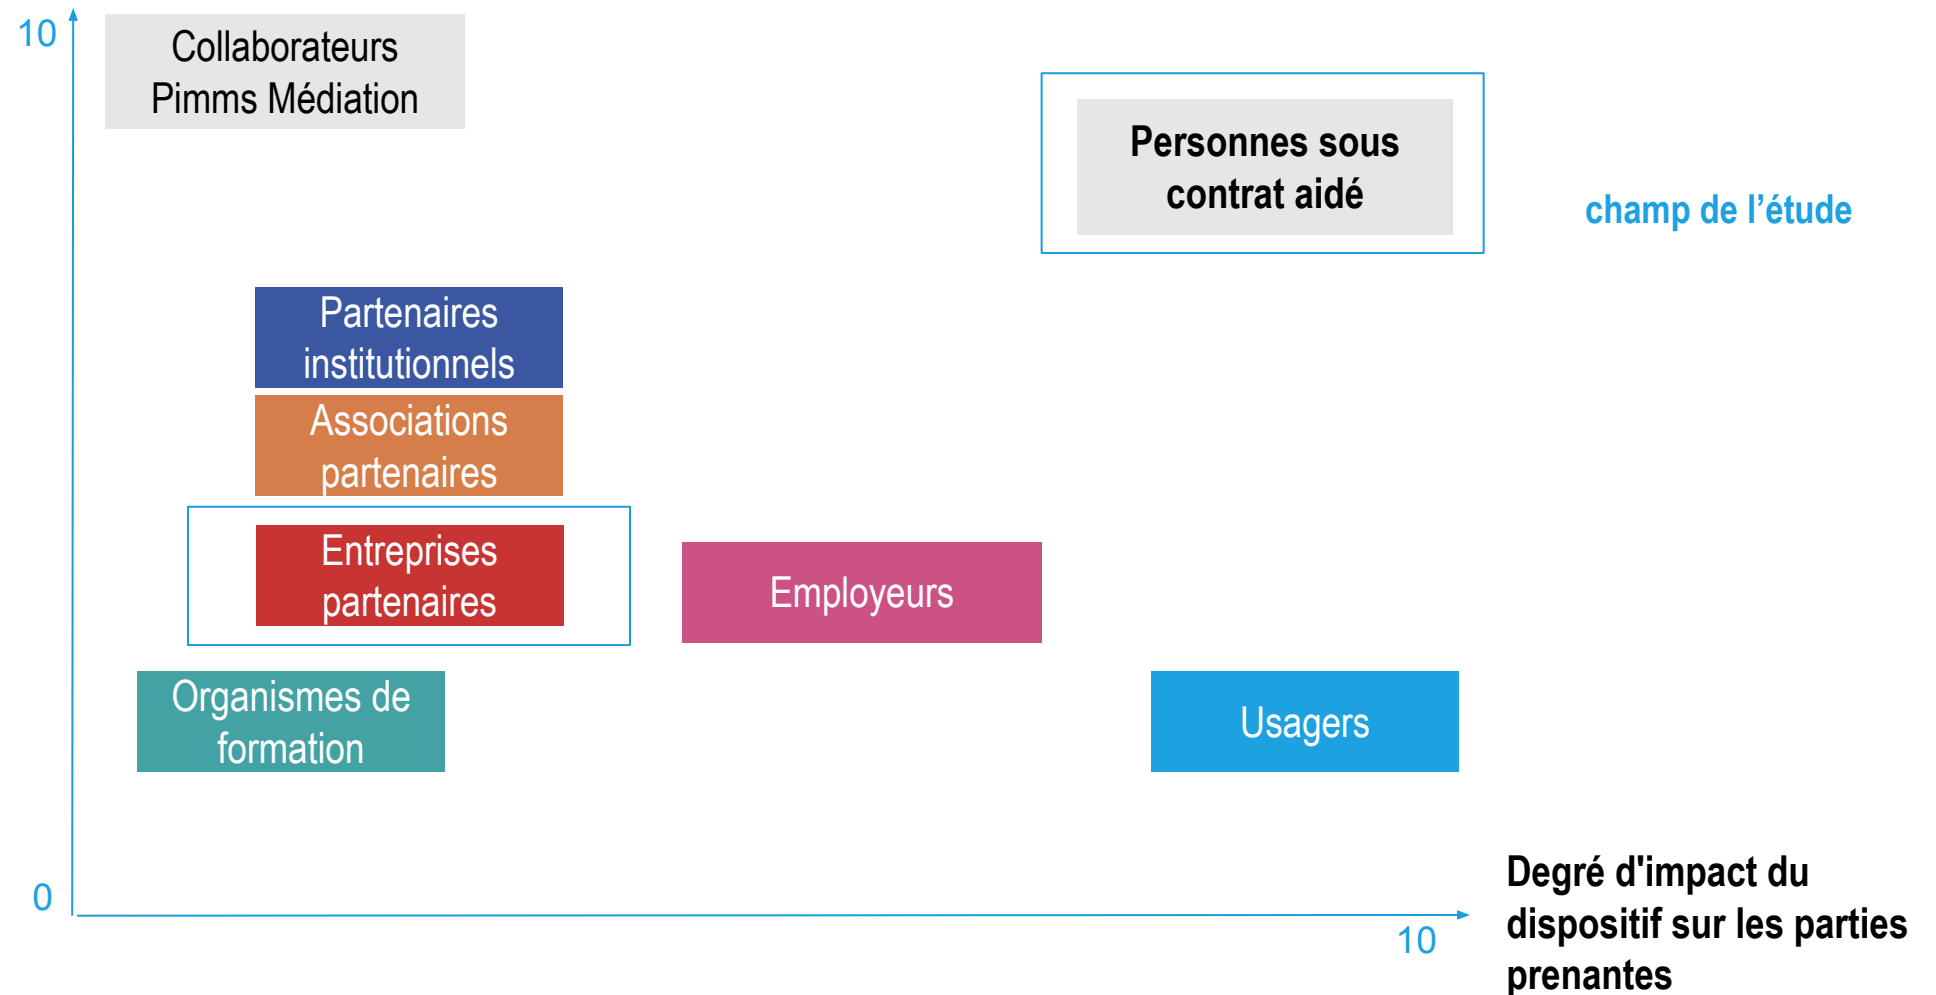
10

Collaborateurs Pimms Médiation

Personnes sous contrat aidé

champ de l’étude

Partenaires institutionnels

Associations partenaires

Entreprises partenaires

Employeurs

Organismes de formation

Usagers

0

10

Degré d'impact du dispositif sur les parties prenantes